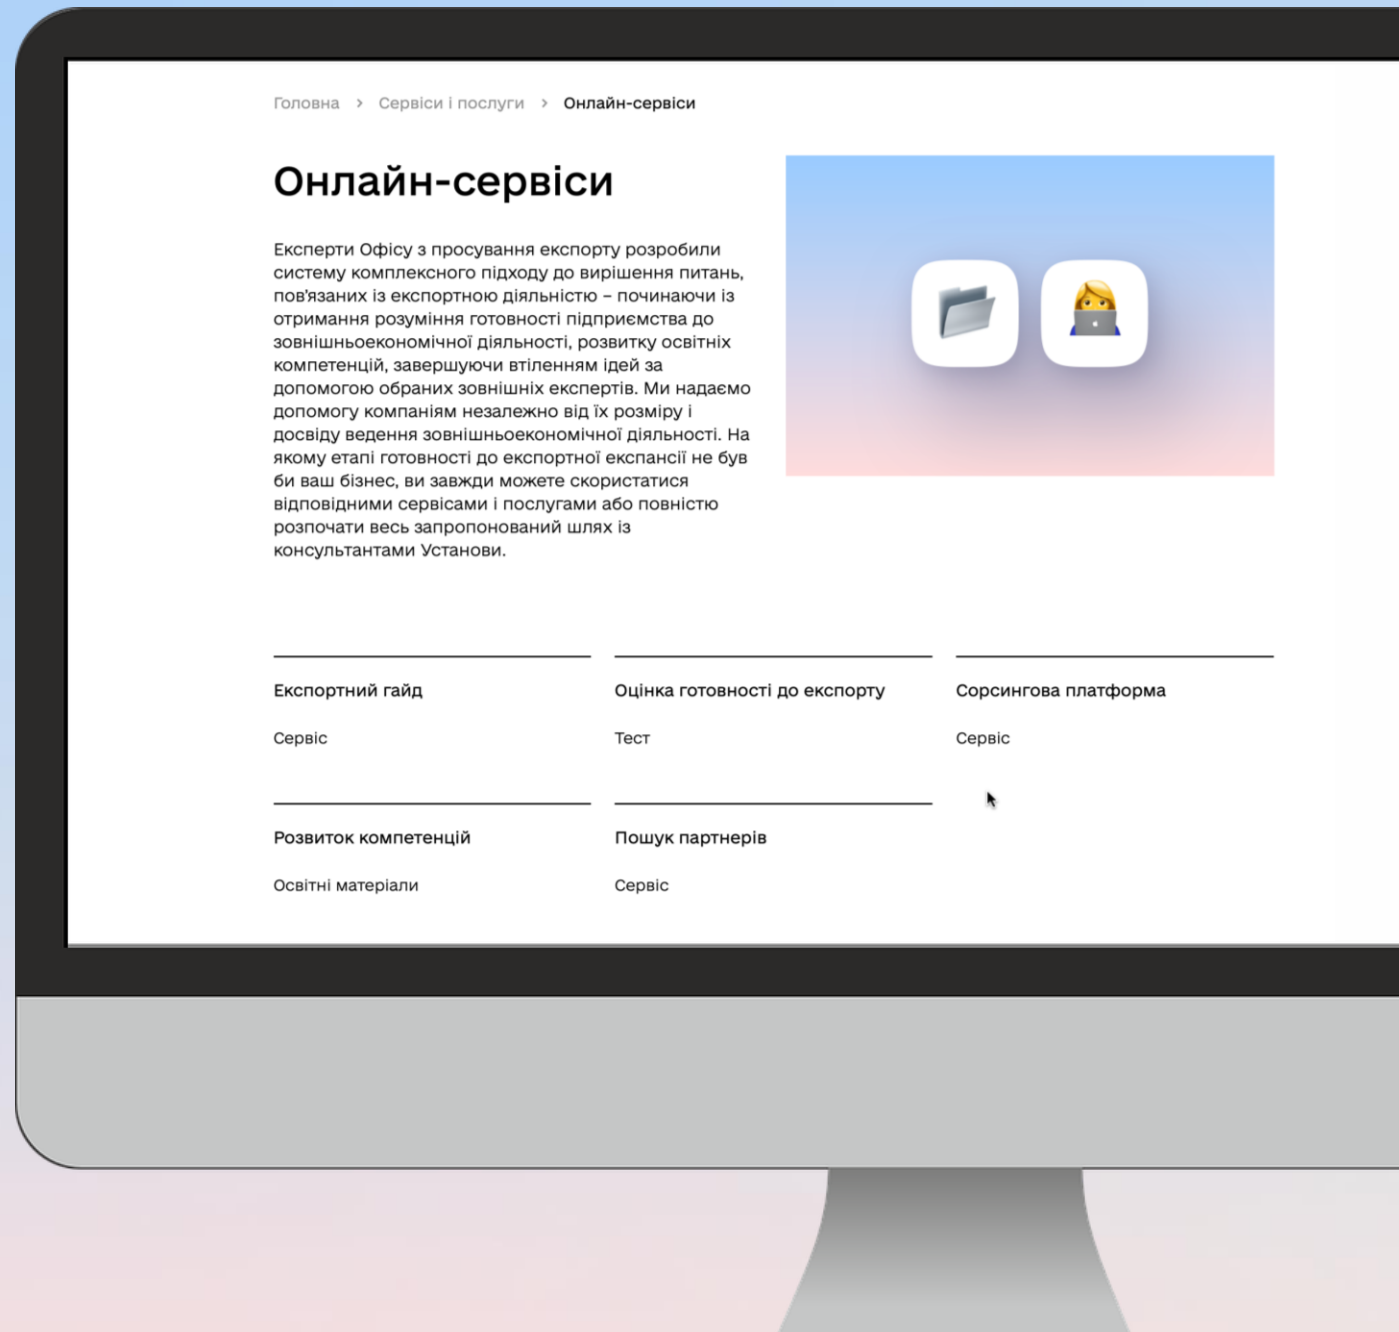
Головна > Сервіси і послуги > Онлайн-сервіси

Онлайн-сервіси

Експерти Офісу з просування експорту розробили систему комплексного підходу до вирішення питань, пов'язаних із експортною діяльністю – починаючи із отримання розуміння готовності підприємства до зовнішньоекономічної діяльності, розвитку освітніх компетенцій, завершуючи втіленням ідей за допомогою обраних зовнішніх експертів. Ми надаємо допомогу компаніям незалежно від їх розміру і досвіду ведення зовнішньоекономічної діяльності. На якому етапі готовності до експортної експансії не був би ваш бізнес, ви завжди можете скористатися відповідними сервісами і послугами або повністю розпочати весь запропонований шлях із консультантами Установи.

Експортний гайд

Сервіс

Оцінка готовності до експорту

Тест

Сорсингова платформа

Сервіс

Розвиток компетенцій

Освітні матеріали

Пошук партнерів

Сервіс